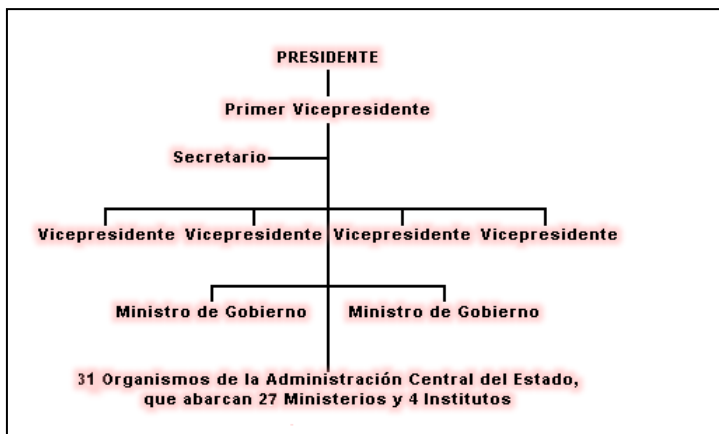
PRESIDENTE

Primer Vicepresidente

Secretario

Vicepresidente Vicepresidente Vicepresidente Vicepresidente

Ministro de Gobierno Ministro de Gobierno

31 Organismos de la Administración Central del Estado, que abarcan 27 Ministerios y 4 Institutos